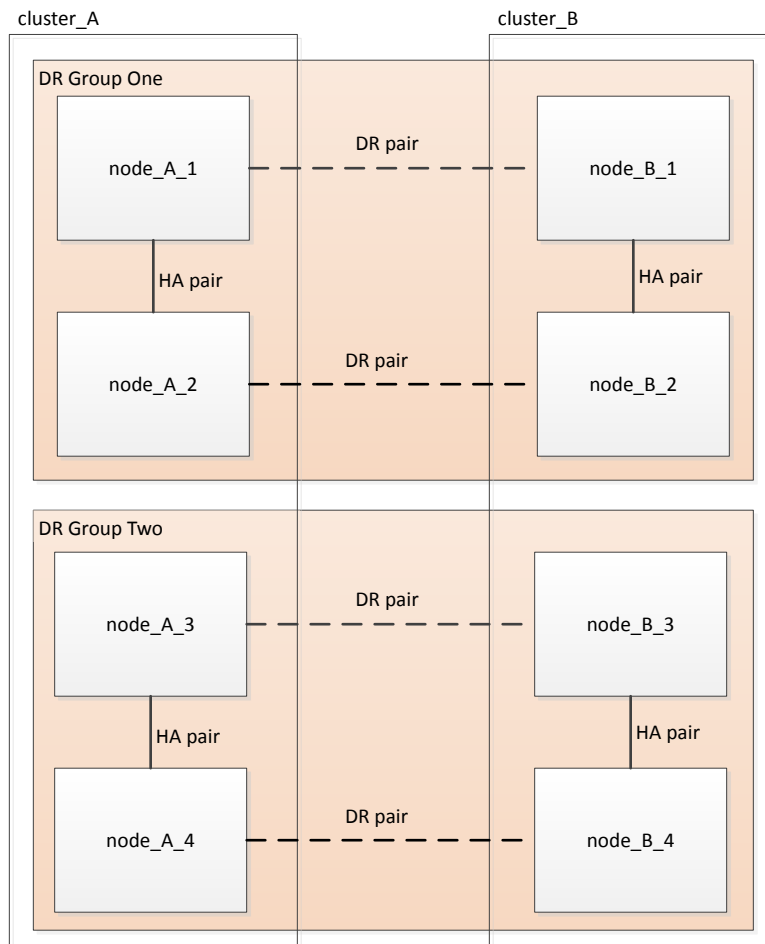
cluster_A

cluster_B

DR Group One

node_A_1

DR pair

node_B_1

HA pair

HA pair

node_A_2

DR pair

node_B_2

DR Group Two

node_A_3

DR pair

node_B_3

HA pair

HA pair

node_A_4

DR pair

node_B_4